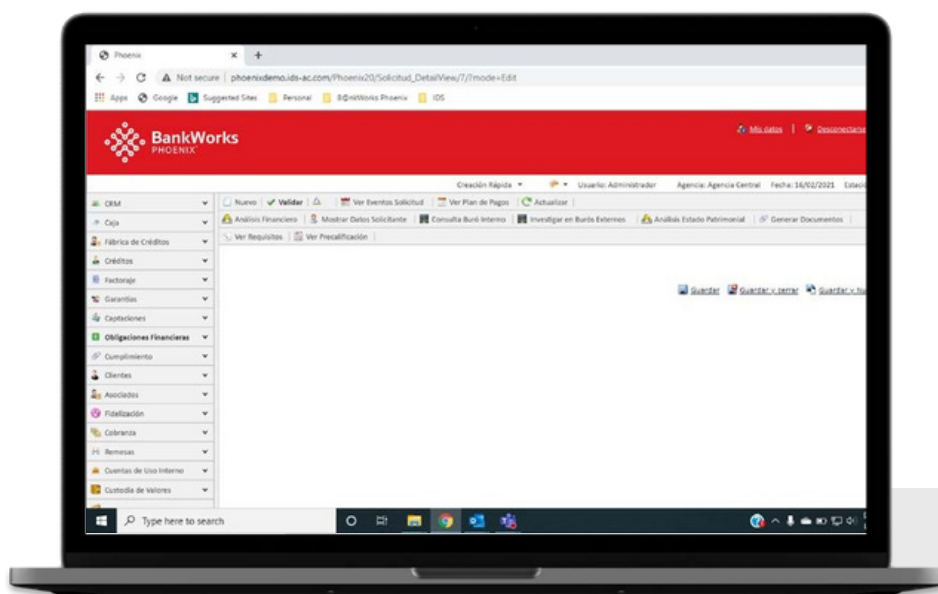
Phoenix × +

← → C ▲ Not secure | phoenixdemo.ids-ac.com/Phoenix20/Solicitud_DetailView/7/?mode=Edit

Apps Google Suggested Sites Personal B@nkWorks Phoenix IDS

BankWorks PHOENIX

Mis datos | Desconectarse

Creación Rápida ▾ Usuario: Administrador Agencia: Agencia Central Fecha: 16/02/2021 Estación

CRM
Caja
Fábrica de Créditos
Créditos
Factoraje
Garantías
Captaciones
Obligaciones Financieras
Cumplimiento
Clientes
Asociados
Fidelización
Cobranza
Remesas
Cuentas de Uso Interno
Custodia de Valores

Nuevo | Validar | | Ver Eventos Solicitud | Ver Plan de Pagos | Actualizar

Análisis Financiero | Mostrar Datos Solicitante | Consulta Buró Interno | Investigar en Burós Externos | Análisis Estado Patrimonial | Generar Documentos

Ver Requisitos | Ver Precalificación

Guardar Guardar y cerrar Guardar y Nu

Type here to search